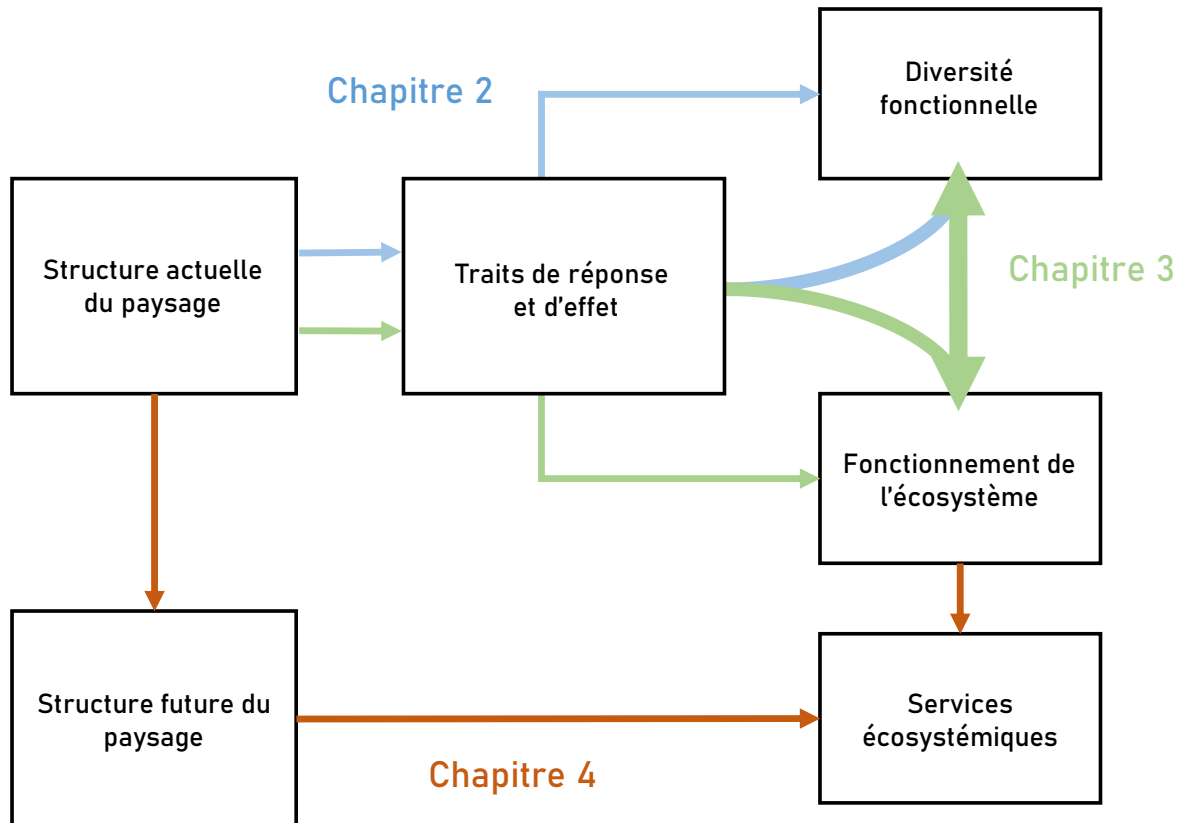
Chapitre 2

Diversité fonctionnelle

Structure actuelle du paysage

Traits de réponse et d'effet

Chapitre 3

Fonctionnement de l'écosystème

Structure future du paysage

Services écosystémiques

Chapitre 4